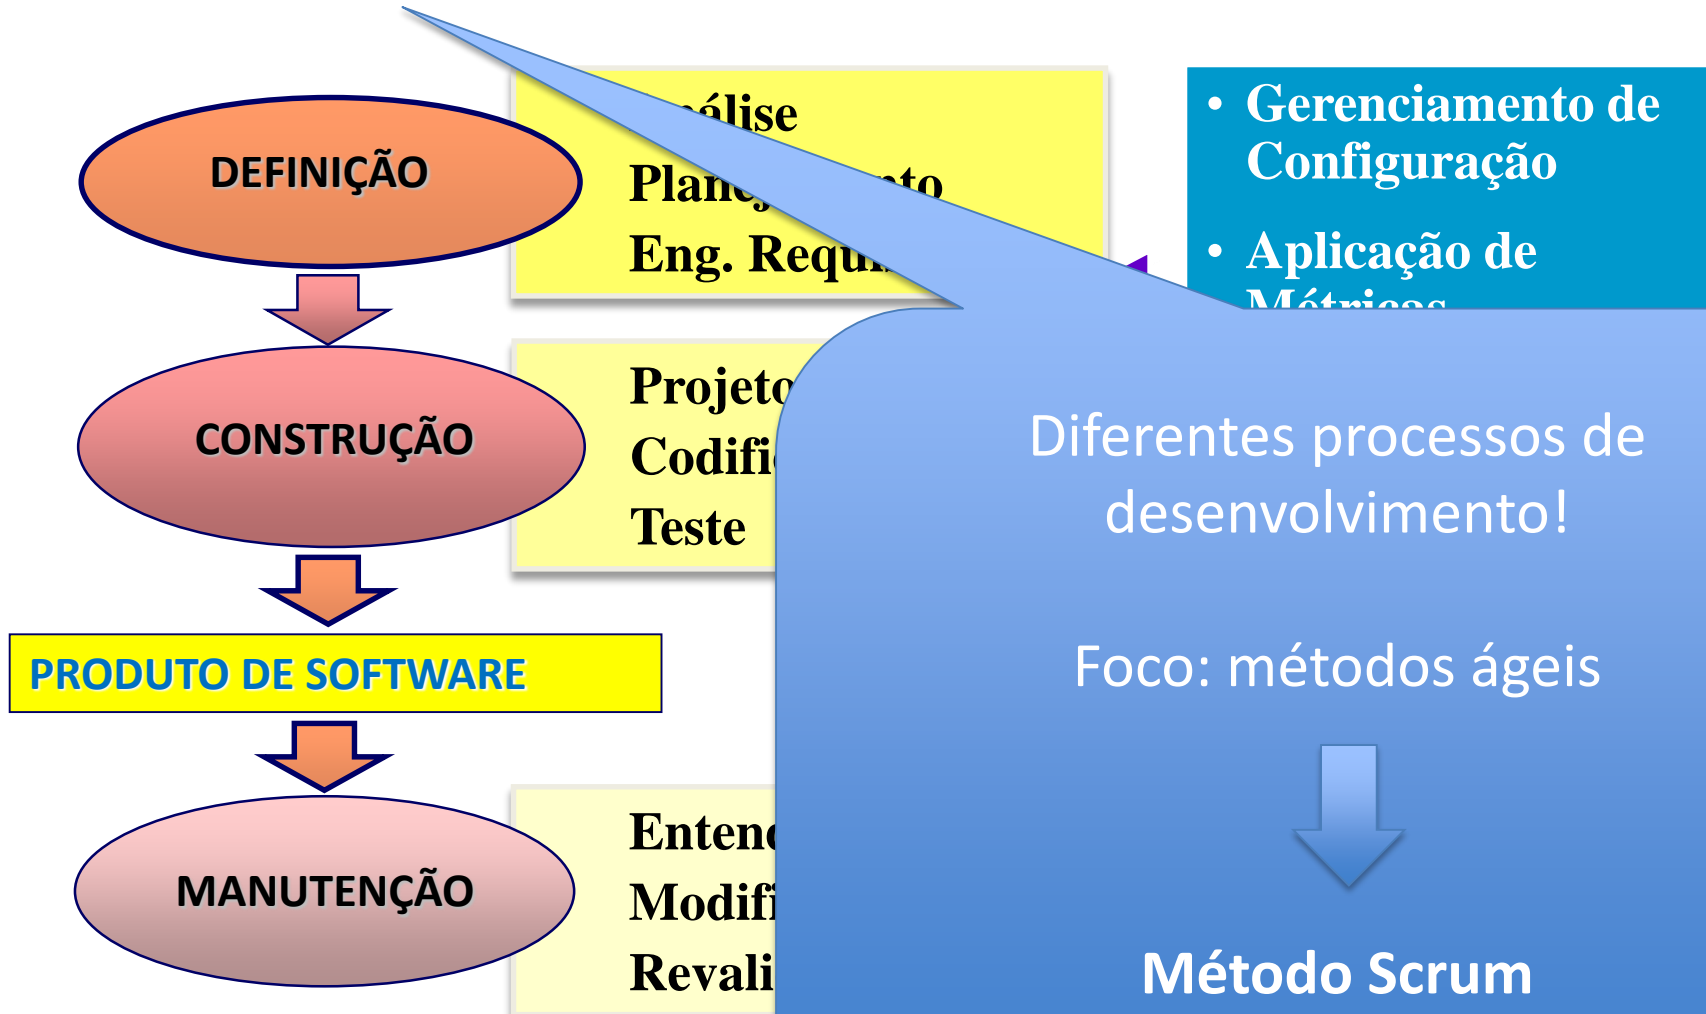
DEFINIÇÃO

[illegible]álise
Plan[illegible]
Eng. Requ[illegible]

• Gerenciamento de Configuração
• Aplicação de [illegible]

CONSTRUÇÃO

Projeto
Codifi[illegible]
Teste

PRODUTO DE SOFTWARE

MANUTENÇÃO

Entend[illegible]
Modifi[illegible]
Revali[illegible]

Diferentes processos de desenvolvimento!

Foco: métodos ágeis

Método Scrum